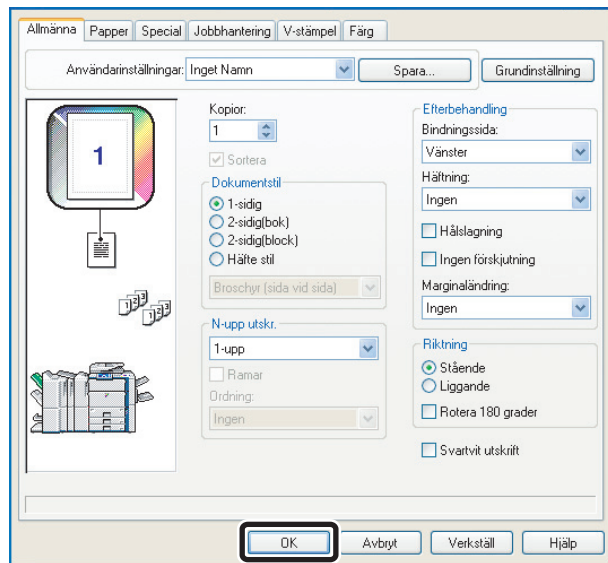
Allmänna | Papper | Special | Jobbhantering | V-stämpel | Färg

Användarinställningar: Inget Namn | Spara... | Grundinställning

1

Kopior:
1
Sortera

Dokumentstil
1-sidig
2-sidig(bok)
2-sidig(block)
Häfte stil
Broschyr (sida vid sida)

N-upp utskr.
1-upp
Ramar
Ordning:
Ingen

Efterbehandling
Bindningssida:
Vänster
Häftning:
Ingen
Hålslagning
Ingen förskjutning
Marginaländring:
Ingen

Riktning
Stående
Liggande
Rotera 180 grader

Svartvit utskrift

OK | Avbryt | Verkställ | Hjälp